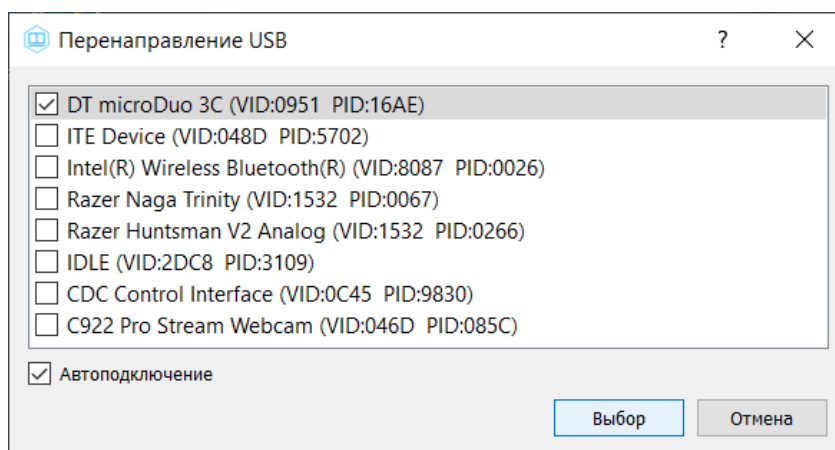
Перенаправление USB

?

DT microDuo 3C (VID:0951 PID:16AE)
ITE Device (VID:048D PID:5702)
Intel(R) Wireless Bluetooth(R) (VID:8087 PID:0026)
Razer Naga Trinity (VID:1532 PID:0067)
Razer Huntsman V2 Analog (VID:1532 PID:0266)
IDLE (VID:2DC8 PID:3109)
CDC Control Interface (VID:0C45 PID:9830)
C922 Pro Stream Webcam (VID:046D PID:085C)

Автоподключение

Выбор
Отмена